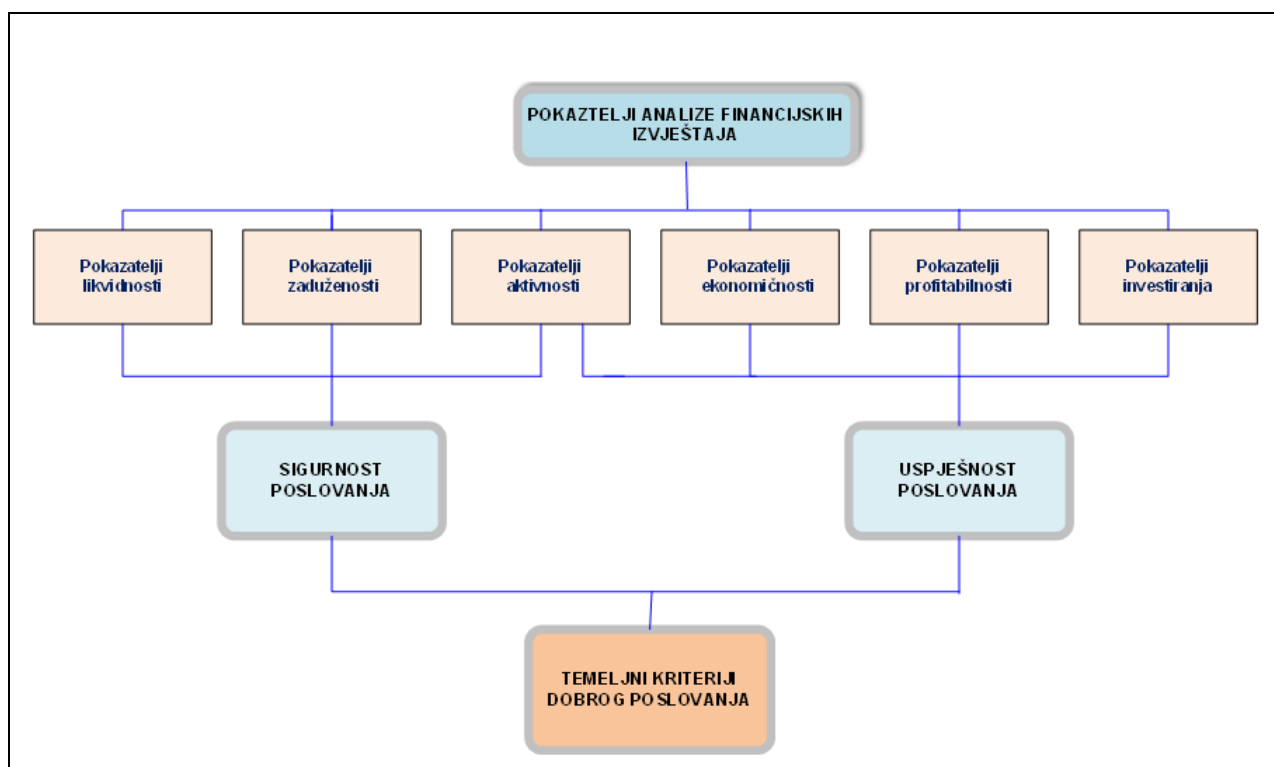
POKAZTELJI ANALIZE FINANCIJSKIH IZVJEŠTAJA

Pokazatelji likvidnosti

Pokazatelji zaduženosti

Pokazatelji aktivnosti

Pokazatelji ekonomičnosti

Pokazatelji profitabilnosti

Pokazatelji investiranja

SIGURNOST POSLOVANJA

USPJEŠNOST POSLOVANJA

TEMELJNI KRITERIJI DOBROG POSLOVANJA